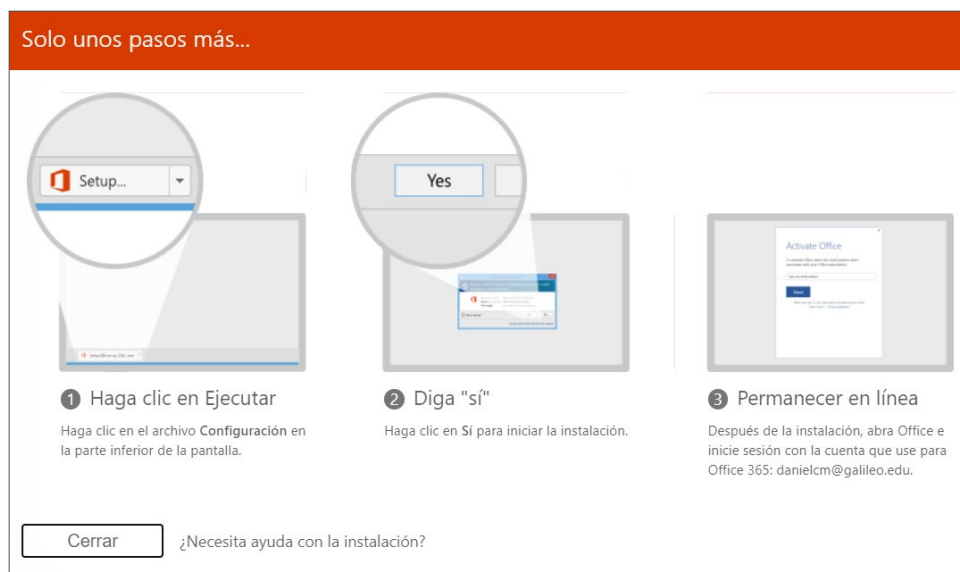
Solo unos pasos más...

Setup...

Yes

Activate Office

1 Haga clic en Ejecutar

Haga clic en el archivo Configuración en la parte inferior de la pantalla.

2 Diga "sí"

Haga clic en Sí para iniciar la instalación.

3 Permanecer en línea

Después de la instalación, abra Office e inicie sesión con la cuenta que use para Office 365: danielcm@galileo.edu.

Cerrar

¿Necesita ayuda con la instalación?